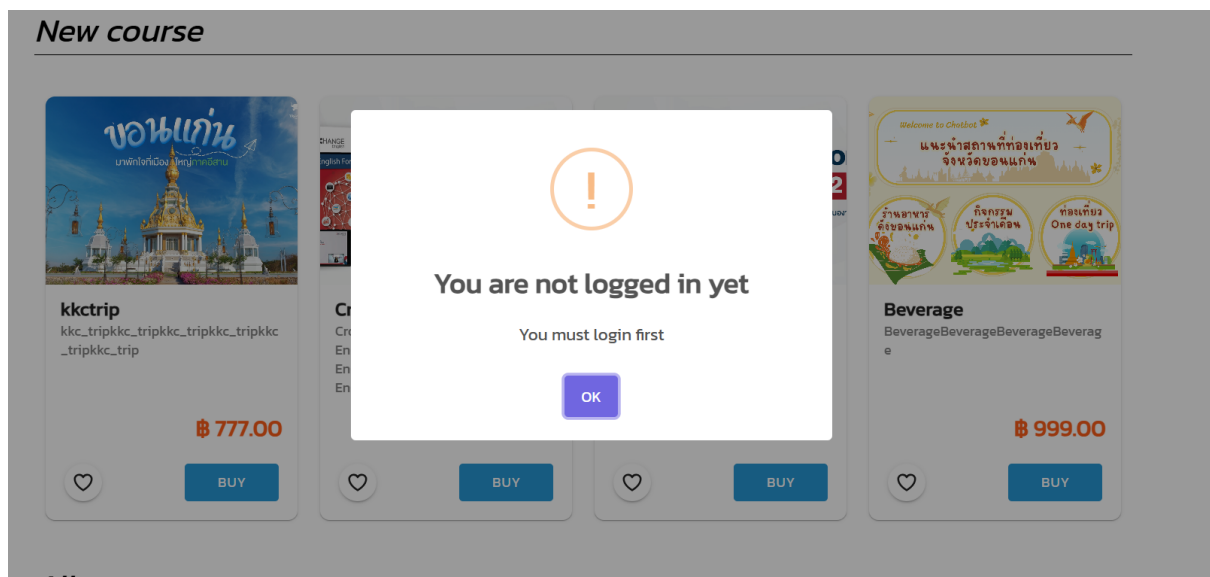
New course

ขอนแก่น
มาพักใจที่เมืองใหญ่ภาคอีสาน

kkctrip
kkc_tripkkc_tripkkc_tripkkc_tripkkc_tripkkc_trip

฿ 777.00

BUY

HANGE
nglish Fo

Cr
Cro
En
En
En

BUY

O
2
นอง

BUY

Welcome to Chatbot
แนะนำสถานที่ท่องเที่ยว จังหวัดขอนแก่น
ร้านอาหาร ดังขอนแก่น
กิจกรรม ประจำเดือน
ท่องเที่ยว One day trip

Beverage
BeverageBeverageBeverageBeverage

฿ 999.00

BUY

!

You are not logged in yet

You must login first

OK